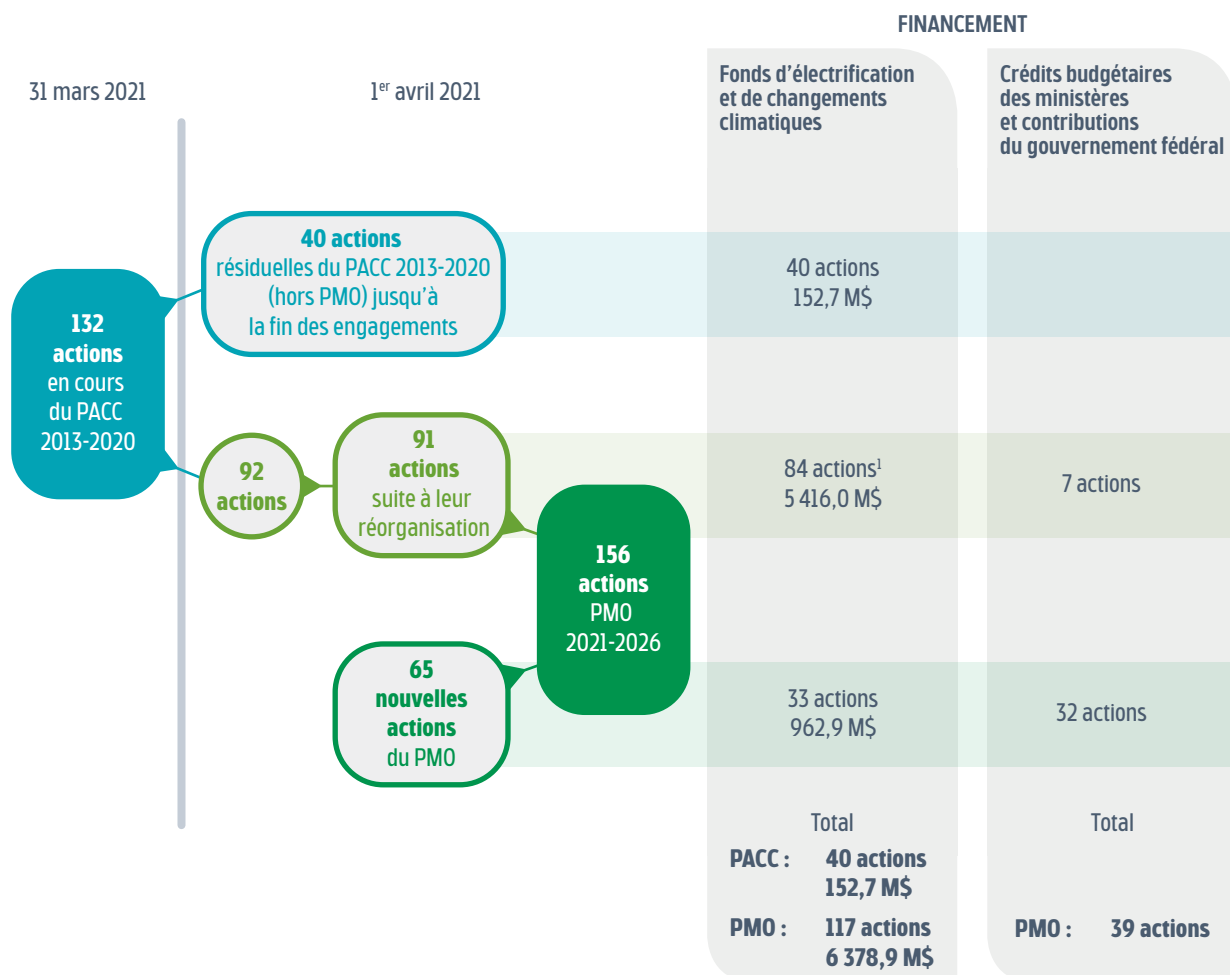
FINANCEMENT

31 mars 2021

1$^{er}$ avril 2021

Fonds d'électrification et de changements climatiques

Crédits budgétaires des ministères et contributions du gouvernement fédéral

132 actions en cours du PACC 2013-2020

40 actions résiduelles du PACC 2013-2020 (hors PMO) jusqu'à la fin des engagements

40 actions
152,7 M$

92 actions

91 actions suite à leur réorganisation

84 actions$^{1}$
5 416,0 M$

7 actions

156 actions PMO 2021-2026

65 nouvelles actions du PMO

33 actions
962,9 M$

32 actions

Total

PACC : 40 actions
152,7 M$

PMO : 117 actions
6 378,9 M$

Total

PMO : 39 actions